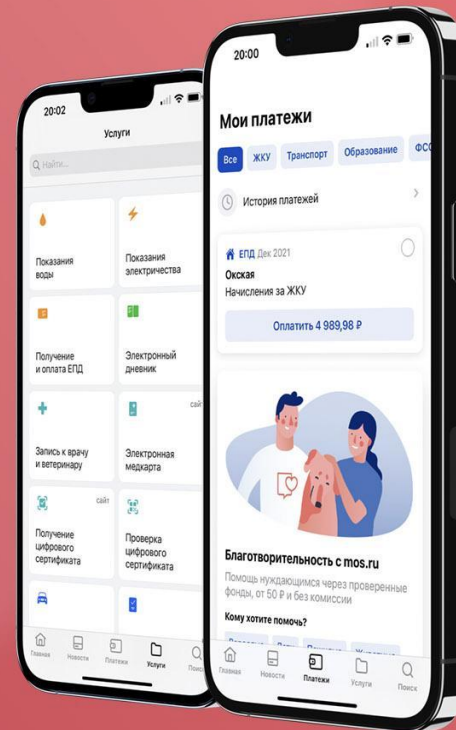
20:02

Услуги

Найти...

Показания воды

Показания электричества

Получение и оплата ЕПД

Электронный дневник

Запись к врачу и ветеринару

сайт

Электронная медкарта

сайт

Получение цифрового сертификата

Проверка цифрового сертификата

Главная Новости Платежи Услуги Поис

20:00

Мои платежи

Все ЖКУ Транспорт Образование ФСС

История платежей

ЕПД Дек 2021

Окская

Начисления за ЖКУ

Оплатить 4 989,98 ₽

Благотворительность с mos.ru

Помощь нуждающимся через проверенные фонды, от 50 ₽ и без комиссии

Кому хотите помочь?

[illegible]

Главная Новости Платежи Услуги Поиск